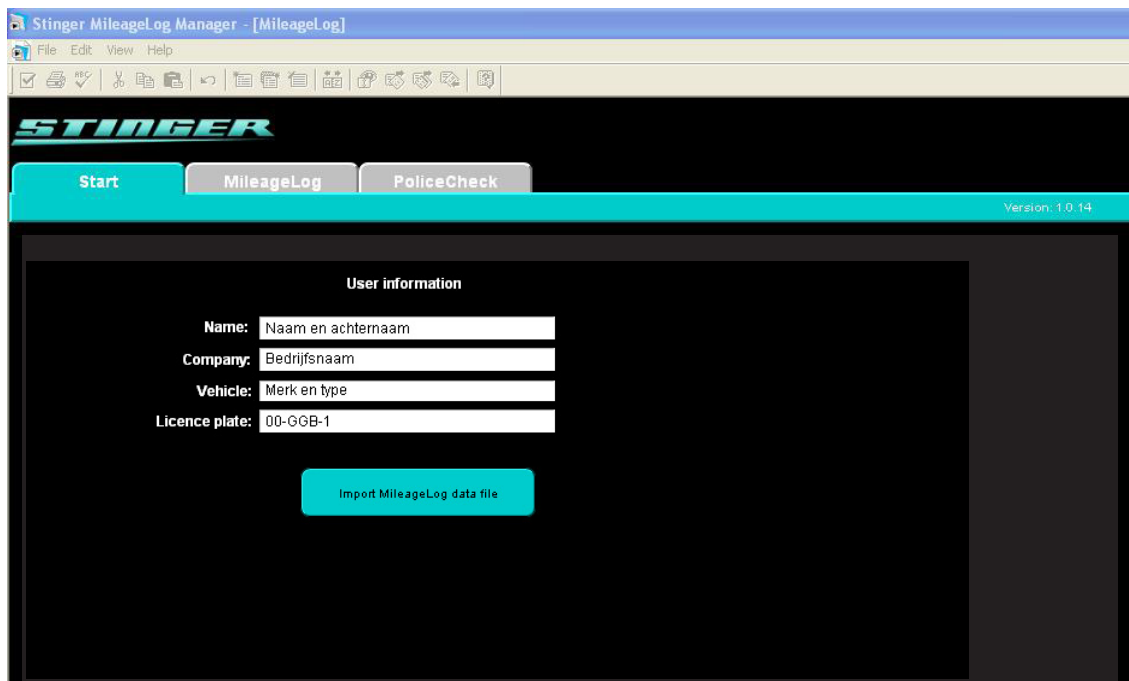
Stinger MileageLog Manager - [MileageLog]

File Edit View Help

STINGER

Start

MileageLog

PoliceCheck

Version: 1.0.14

User information

Name: Naam en achternaam

Company: Bedrijfsnaam

Vehicle: Merk en type

Licence plate: 00-GGB-1

Import MileageLog data file